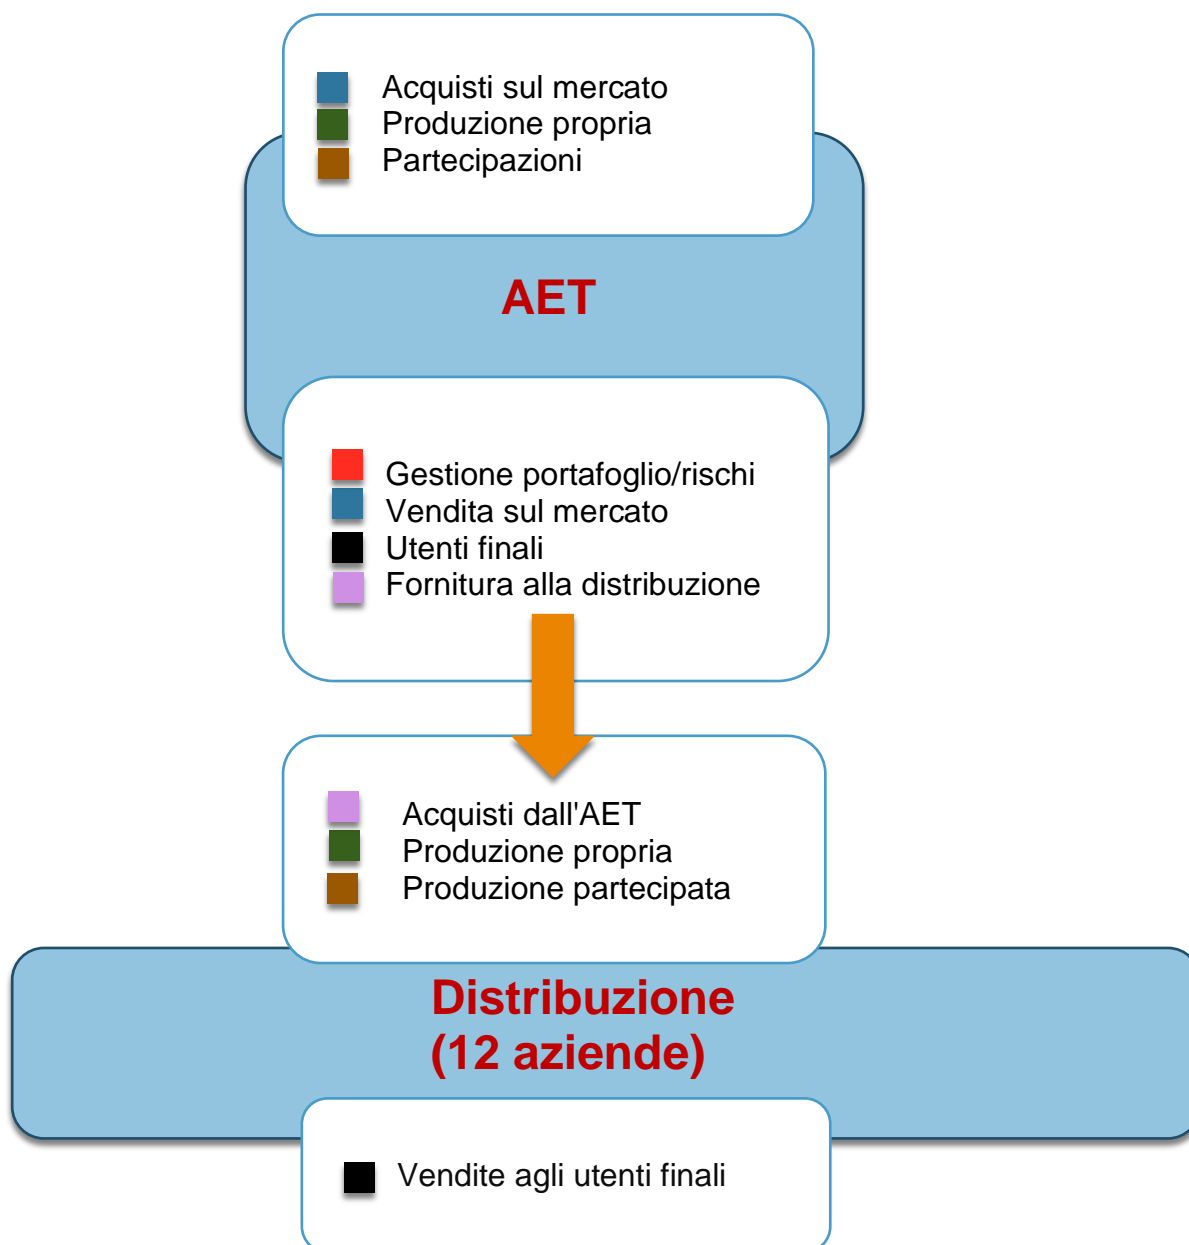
Acquisti sul mercato
Produzione propria
Partecipazioni

AET

Gestione portafoglio/rischi
Vendita sul mercato
Utenti finali
Fornitura alla distribuzione

Acquisti dall'AET
Produzione propria
Produzione partecipata

Distribuzione
(12 aziende)

Vendite agli utenti finali